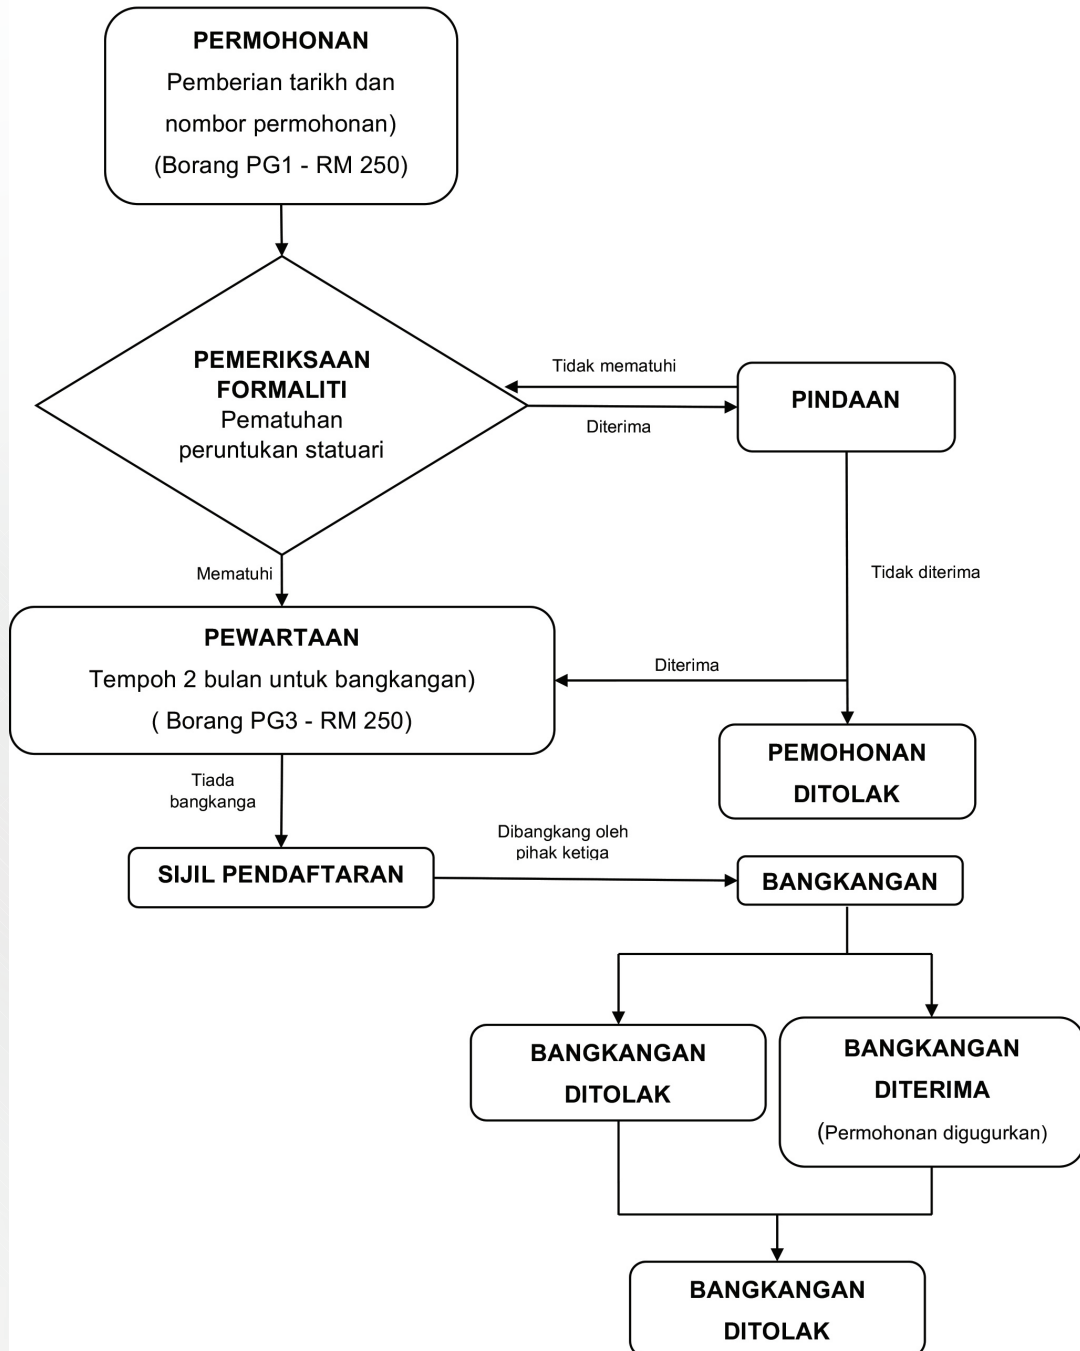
PERMOHONAN
Pemberian tarikh dan nombor permohonan)
(Borang PG1 - RM 250)

PEMERIKSAAN FORMALITI
Pematuhan peruntukan statuari

Tidak mematuhi

PINDAAN

Diterima

Mematuhi

Tidak diterima

PEWARTAAN
Tempoh 2 bulan untuk bangkangan)
( Borang PG3 - RM 250)

Diterima

PEMOHONAN DITOLAK

Tiada bangkanga

Dibangkang oleh pihak ketiga

SIJIL PENDAFTARAN

BANGKANGAN

BANGKANGAN DITOLAK

BANGKANGAN DITERIMA
(Permohonan digugurkan)

BANGKANGAN DITOLAK